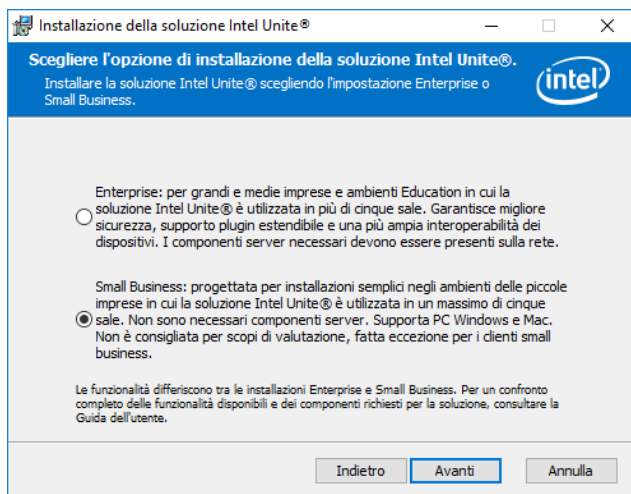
Installazione della soluzione Intel Unite®

Scegliere l'opzione di installazione della soluzione Intel Unite®.

Installare la soluzione Intel Unite® scegliendo l'impostazione Enterprise o Small Business.

intel

Enterprise: per grandi e medie imprese e ambienti Education in cui la soluzione Intel Unite® è utilizzata in più di cinque sale. Garantisce migliore sicurezza, supporto plugin estendibile e una più ampia interoperabilità dei dispositivi. I componenti server necessari devono essere presenti sulla rete.

Small Business: progettata per installazioni semplici negli ambienti delle piccole imprese in cui la soluzione Intel Unite® è utilizzata in un massimo di cinque sale. Non sono necessari componenti server. Supporta PC Windows e Mac. Non è consigliata per scopi di valutazione, fatta eccezione per i clienti small business.

Le funzionalità differiscono tra le installazioni Enterprise e Small Business. Per un confronto completo delle funzionalità disponibili e dei componenti richiesti per la soluzione, consultare la Guida dell'utente.

Indietro
Avanti
Annulla